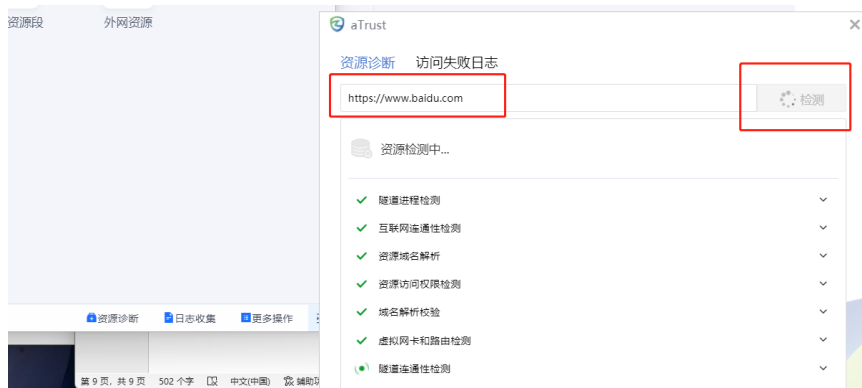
资源段

外网资源

aTrust

×

资源诊断

访问失败日志

https://www.baidu.com

检测

资源检测中...

隧道进程检测

互联网连通性检测

资源域名解析

资源访问权限检测

域名解析校验

虚拟网卡和路由检测

隧道连通性检测

资源诊断

日志收集

更多操作

第 9 页，共 9 页

502 个字

中文(中国)

辅助功